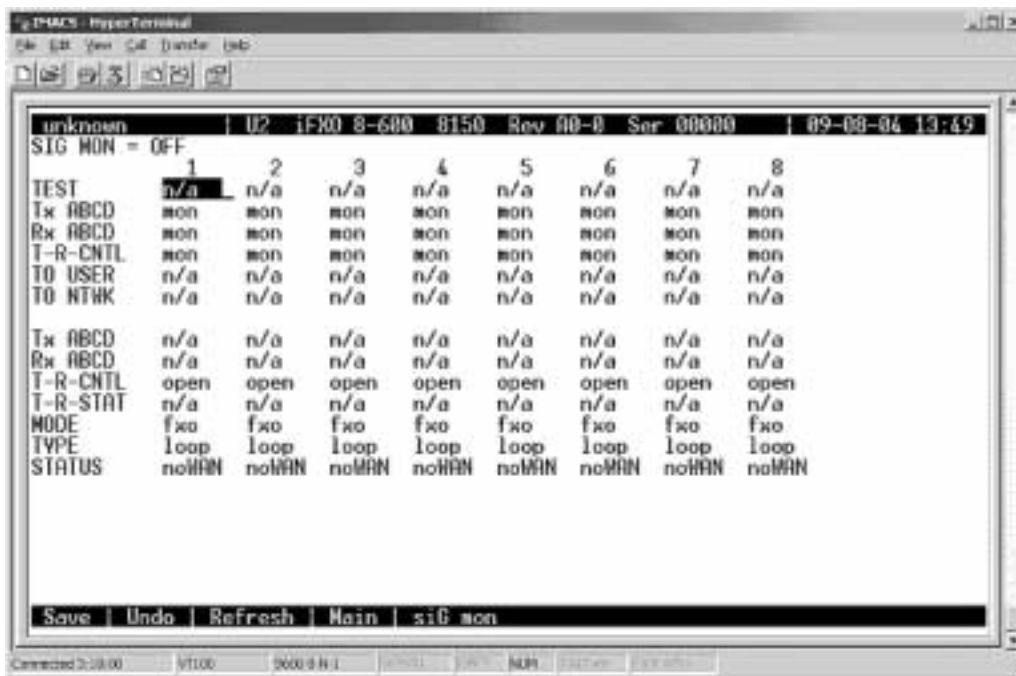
IMACS - HyperTerminal
File Edit View Call Transfer Help

unknown | U2 iFXO 8-600 8150 Rev A0-0 Ser 00000 | 09-08-04 13:49
SIG MON = OFF

|  | 1 | 2 | 3 | 4 | 5 | 6 | 7 | 8 |
|---|---|---|---|---|---|---|---|---|
| TEST | n/a | n/a | n/a | n/a | n/a | n/a | n/a | n/a |
| Tx ABCD | mon | mon | mon | mon | mon | mon | mon | mon |
| Rx ABCD | mon | mon | mon | mon | mon | mon | mon | mon |
| T-R-CNTL | mon | mon | mon | mon | mon | mon | mon | mon |
| TO USER | n/a | n/a | n/a | n/a | n/a | n/a | n/a | n/a |
| TO NTWK | n/a | n/a | n/a | n/a | n/a | n/a | n/a | n/a |
|  |  |  |  |  |  |  |  |  |
| Tx ABCD | n/a | n/a | n/a | n/a | n/a | n/a | n/a | n/a |
| Rx ABCD | n/a | n/a | n/a | n/a | n/a | n/a | n/a | n/a |
| T-R-CNTL | open | open | open | open | open | open | open | open |
| T-R-STAT | n/a | n/a | n/a | n/a | n/a | n/a | n/a | n/a |
| MODE | fxo | fxo | fxo | fxo | fxo | fxo | fxo | fxo |
| TYPE | loop | loop | loop | loop | loop | loop | loop | loop |
| STATUS | noWAN | noWAN | noWAN | noWAN | noWAN | noWAN | noWAN | noWAN |

Save | Undo | Refresh | Main | siG mon

Connected 3:18:00 | VT100 | 9600 8-N-1 | SCROLL | CAPS | NUM | Capture | Print echo